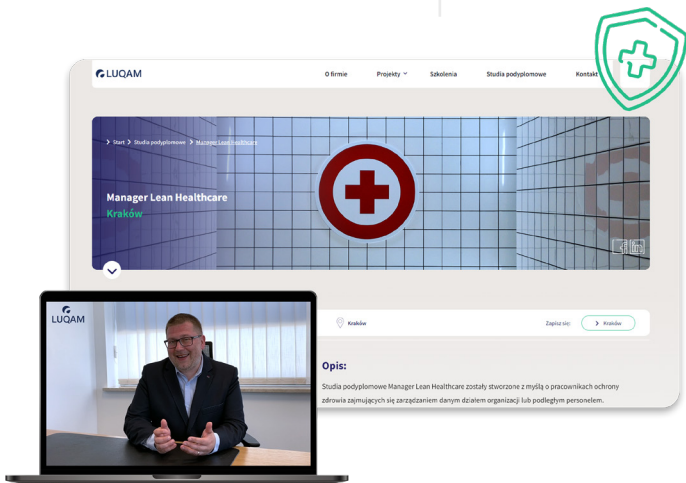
LUQAM

O firmie

Projekty

Szkolenia

Studia podyplomowe

Kontakt

Start > Studia podyplomowe > Manager Lean Healthcare

Manager Lean Healthcare

Kraków

Kraków

Zapisz się:

Kraków

Opis:

Studia podyplomowe Manager Lean Healthcare zostały stworzone z myślą o pracownikach ochrony zdrowia zajmujących się zarządzaniem danym działem organizacji lub podległym personelem.

LUQAM